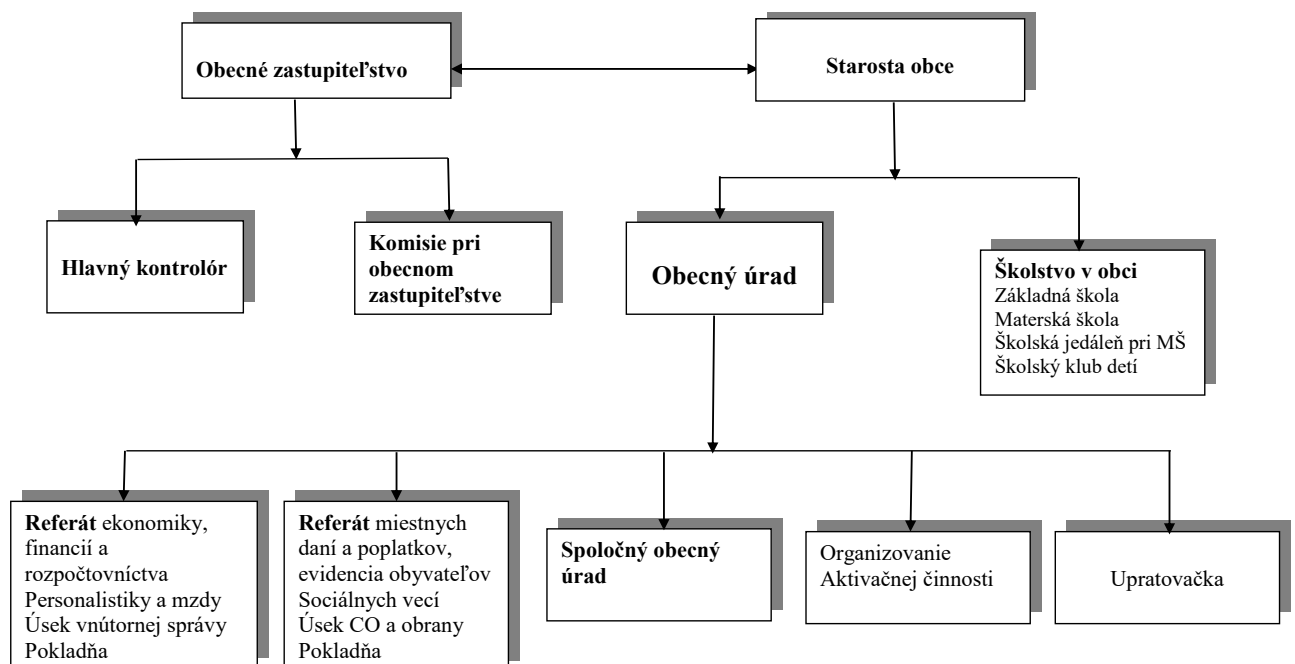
Obecné zastupiteľstvo

Starosta obce

Hlavný kontrolór

Komisie pri obecnom zastupiteľstve

Obecný úrad

Školstvo v obci
Základná škola
Materská škola
Školská jedáleň pri MŠ
Školský klub detí

Referát ekonomiky, financií a rozpočtovníctva
Personalistiky a mzdy
Úsek vnútornej správy
Pokladňa

Referát miestnych daní a poplatkov, evidencia obyvateľov
Sociálnych vecí
Úsek CO a obrany
Pokladňa

Spoločný obecný úrad

Organizovanie
Aktivačnej činnosti

Upratovačka